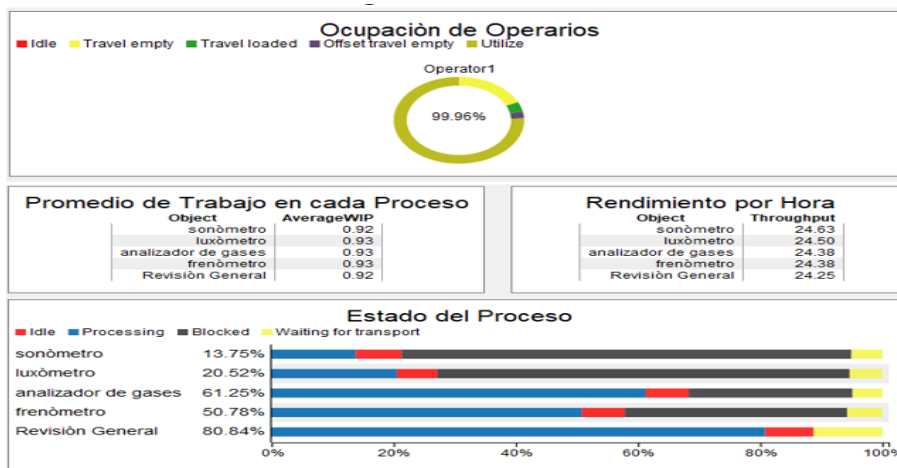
Ocupaciòn de Operarios

Idle  Travel empty  Travel loaded  Offset travel empty  Utilize

Operator1

99.96%

Promedio de Trabajo en cada Proceso

| Object | AverageWIP |
|---|---|
| sonòmetro | 0.92 |
| luxòmetro | 0.93 |
| analizador de gases | 0.93 |
| frenòmetro | 0.93 |
| Revisiòn General | 0.92 |

Rendimiento por Hora

| Object | Throughput |
|---|---|
| sonòmetro | 24.63 |
| luxòmetro | 24.50 |
| analizador de gases | 24.38 |
| frenòmetro | 24.38 |
| Revisiòn General | 24.25 |

Estado del Proceso

Idle  Processing  Blocked  Waiting for transport

sonòmetro 13.75%
luxòmetro 20.52%
analizador de gases 61.25%
frenòmetro 50.78%
Revisiòn General 80.84%

0% 20% 40% 60% 80% 100%